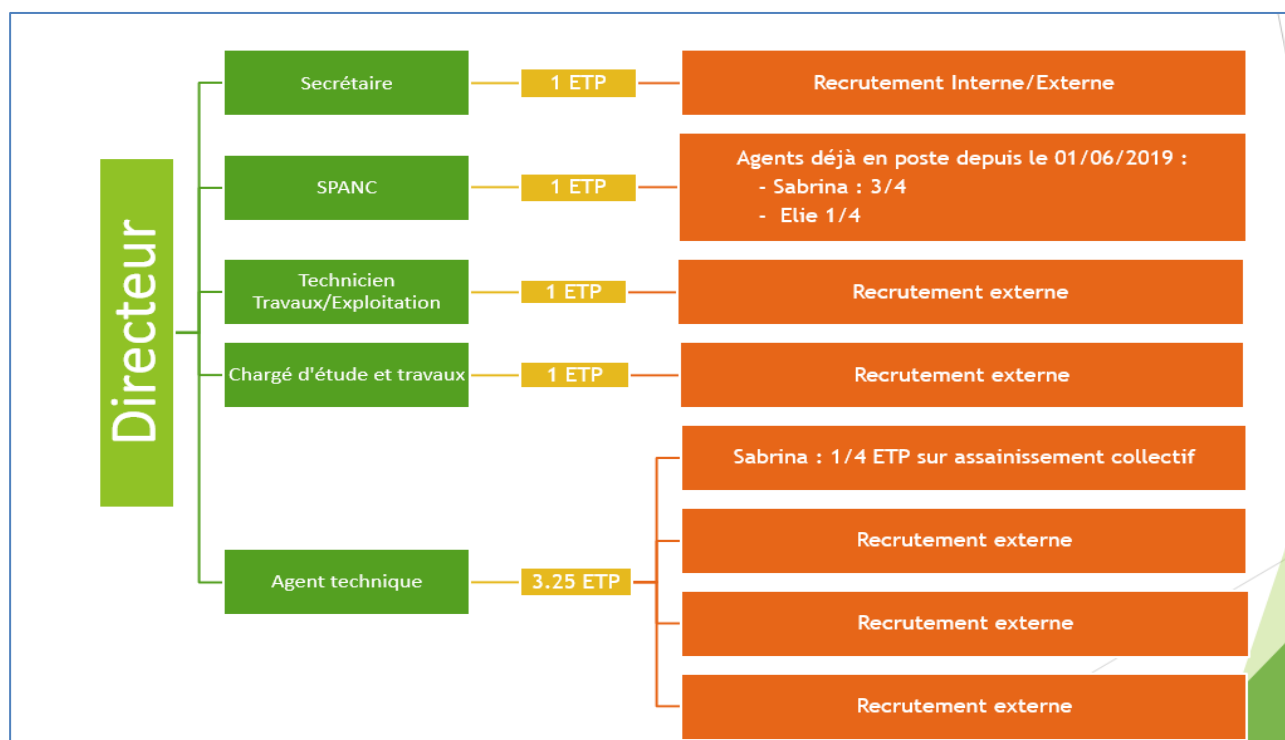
Directeur

Secrétaire

1 ETP

Recrutement Interne/Externe

SPANC

1 ETP

Agents déjà en poste depuis le 01/06/2019 :
- Sabrina : 3/4
- Elie 1/4

Technicien Travaux/Exploitation

1 ETP

Recrutement externe

Chargé d'étude et travaux

1 ETP

Recrutement externe

Agent technique

3.25 ETP

Sabrina : 1/4 ETP sur assainissement collectif

Recrutement externe

Recrutement externe

Recrutement externe